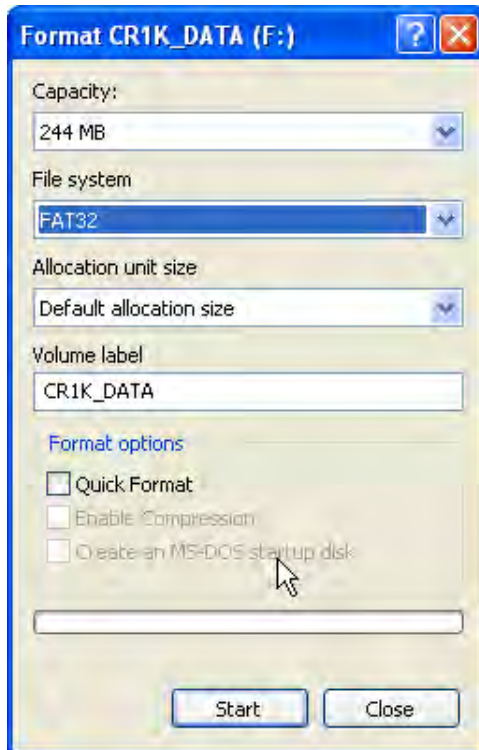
Format CR1K_DATA (F:)

Capacity:

244 MB

File system

FAT32

Allocation unit size

Default allocation size

Volume label

CR1K_DATA

Format options

Quick Format

Enable Compression

Create an MS-DOS startup disk

Start

Close